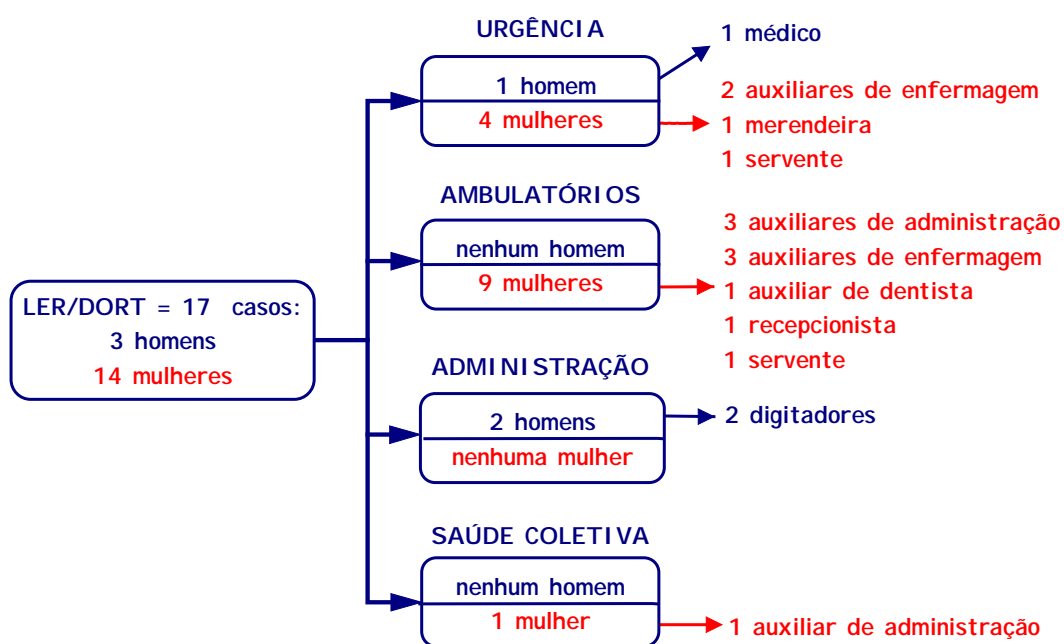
LER/DORT = 17 casos:
3 homens
14 mulheres

URGÊNCIA
1 homem
4 mulheres

1 médico
2 auxiliares de enfermagem
1 merendeira
1 servente

AMBULATÓRIOS
nenhum homem
9 mulheres

3 auxiliares de administração
3 auxiliares de enfermagem
1 auxiliar de dentista
1 recepcionista
1 servente

ADMINISTRAÇÃO
2 homens
nenhuma mulher

2 digitadores

SAÚDE COLETIVA
nenhum homem
1 mulher

1 auxiliar de administração